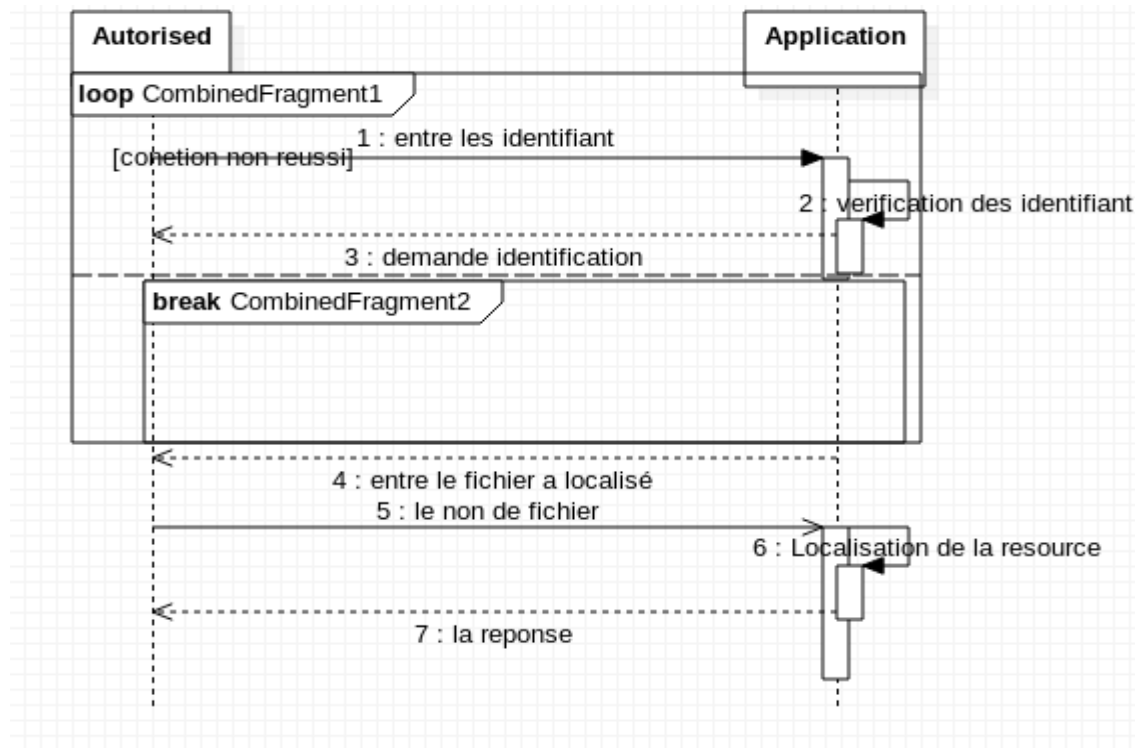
Autorised

Application

loop CombinedFragment1

1 : entre les identifiant

[conetion non reussi]

2 : verification des identifiant

3 : demande identification

break CombinedFragment2

4 : entre le fichier a localisé

5 : le non de fichier

6 : Localisation de la resource

7 : la reponse